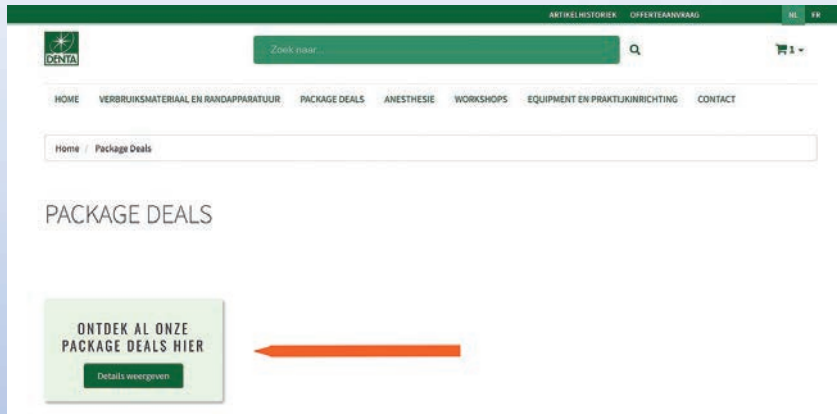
ARTIKELHISTORIEK OFFERTEAANVRAAG NL FR

DENTA

Zoek naar...

1

HOME VERBRUIKSMATERIAAL EN RANDAPPARATUUR PACKAGE DEALS ANESTHESIE WORKSHOPS EQUIPMENT EN PRAKTIJKINRICHTING CONTACT

Home / Package Deals

PACKAGE DEALS

ONTDEK AL ONZE PACKAGE DEALS HIER

Details weergeven